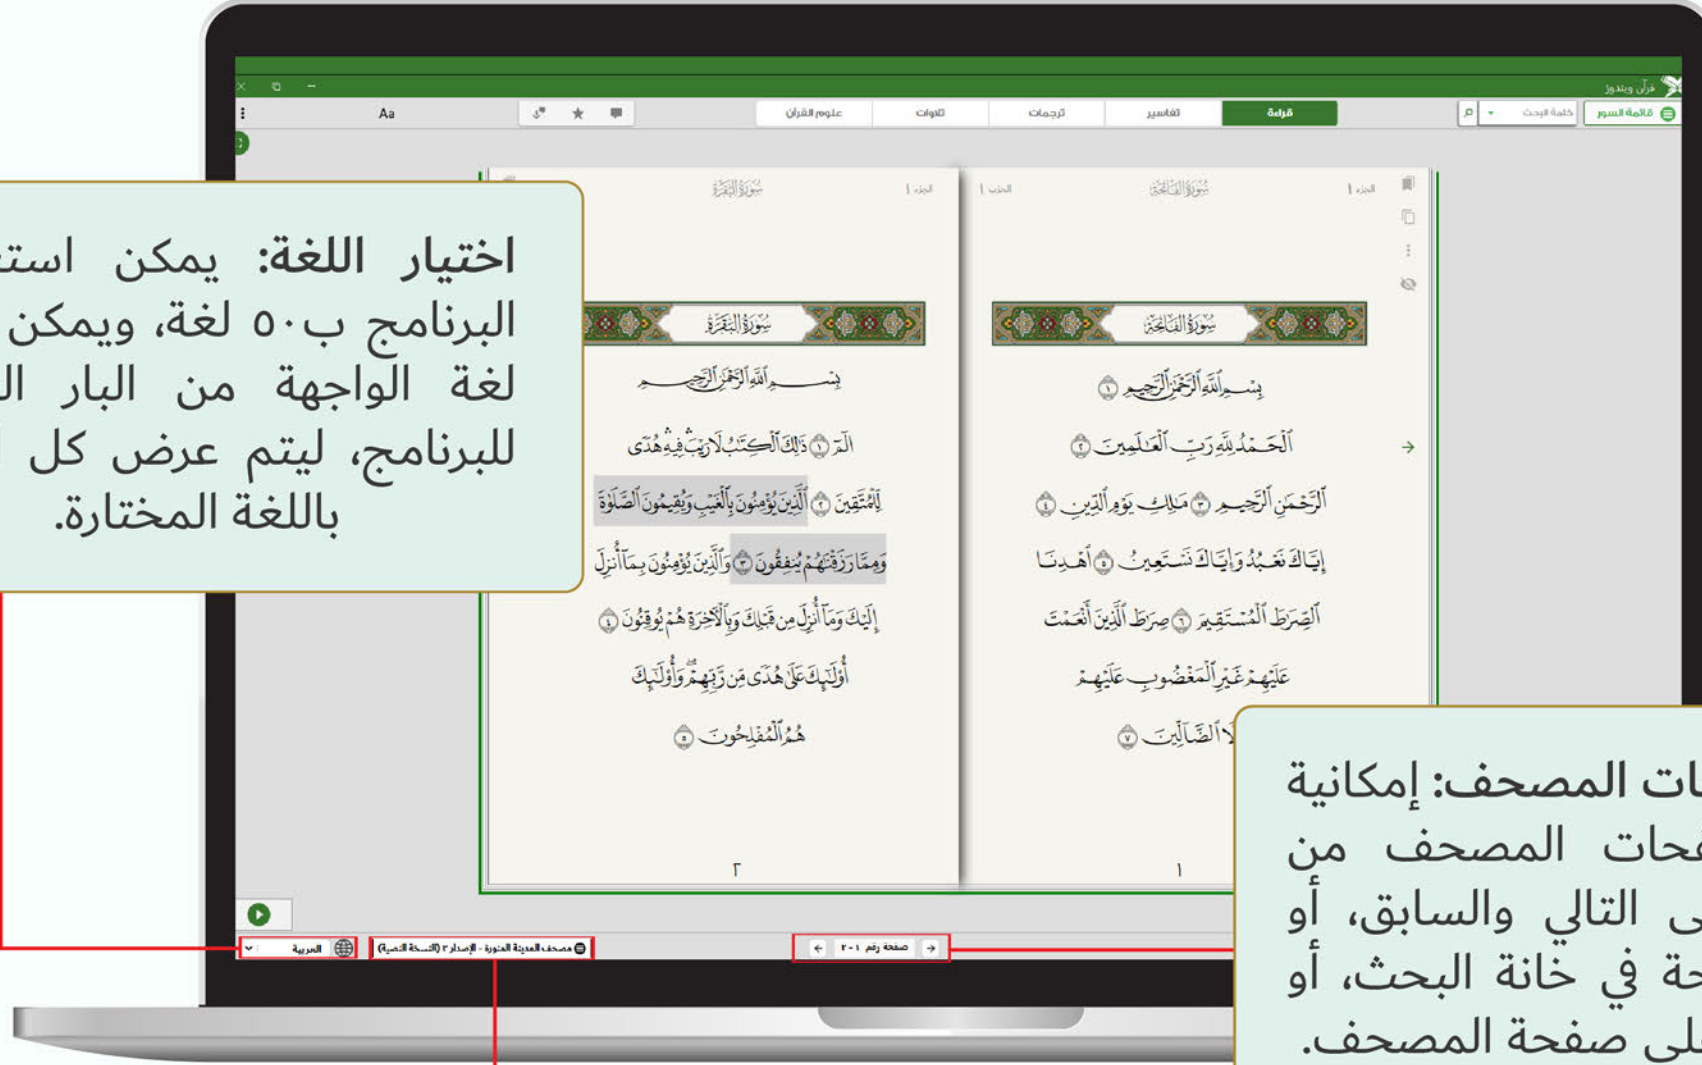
اختيار اللغة: يمكن است
البرنامج ب٥٠ لغة، ويمكن
لغة الواجهة من البار ال
للبرنامج، ليتم عرض كل
باللغة المختارة.

قرآن ويندوز
قائمة السور
كلمة البحث
قراءة
تفاسير
ترجمات
تلاوات
علوم القرآن
Aa

الجزء ١
سُورَةُ الفَاتِحَة
الحزب ١

سُورَةُ الفَاتِحَة

بِسۡمِ ٱللَّهِ ٱلرَّحۡمَٰنِ ٱلرَّحِيمِ ١
ٱلۡحَمۡدُ لِلَّهِ رَبِّ ٱلۡعَٰلَمِينَ ٢
ٱلرَّحۡمَٰنِ ٱلرَّحِيمِ ٣ مَٰلِكِ يَوۡمِ ٱلدِّينِ ٤
إِيَّاكَ نَعۡبُدُ وَإِيَّاكَ نَسۡتَعِينُ ٥ ٱهۡدِنَا
ٱلصِّرَٰطَ ٱلۡمُسۡتَقِيمَ ٦ صِرَٰطَ ٱلَّذِينَ أَنۡعَمۡتَ
عَلَيۡهِمۡ غَيۡرِ ٱلۡمَغۡضُوبِ عَلَيۡهِمۡ
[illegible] لَا ٱلضَّآلِّينَ ٧

١

الجزء ١
سُورَةُ البَقَرَة
الحزب ١

سُورَةُ البَقَرَة

بِسۡمِ ٱللَّهِ ٱلرَّحۡمَٰنِ ٱلرَّحِيمِ
الٓمٓ ١ ذَٰلِكَ ٱلۡكِتَٰبُ لَا رَيۡبَۛ فِيهِۛ هُدٗى
لِّلۡمُتَّقِينَ ٢ ٱلَّذِينَ يُؤۡمِنُونَ بِٱلۡغَيۡبِ وَيُقِيمُونَ ٱلصَّلَوٰةَ
وَمِمَّا رَزَقۡنَٰهُمۡ يُنفِقُونَ ٣ وَٱلَّذِينَ يُؤۡمِنُونَ بِمَآ أُنزِلَ
إِلَيۡكَ وَمَآ أُنزِلَ مِن قَبۡلِكَ وَبِٱلۡأٓخِرَةِ هُمۡ يُوقِنُونَ ٤
أُوْلَٰٓئِكَ عَلَىٰ هُدٗى مِّن رَّبِّهِمۡۖ وَأُوْلَٰٓئِكَ
هُمُ ٱلۡمُفۡلِحُونَ ٥

٢

العربية
مصحف المدينة المنورة - الإصدار ٣ (النسخة الذهبية)
صفحة رقم ١-٢

ات المصحف: إمكانية
فحات المصحف من
ى التالي والسابق، أو
حة في خانة البحث، أو
لى صفحة المصحف.